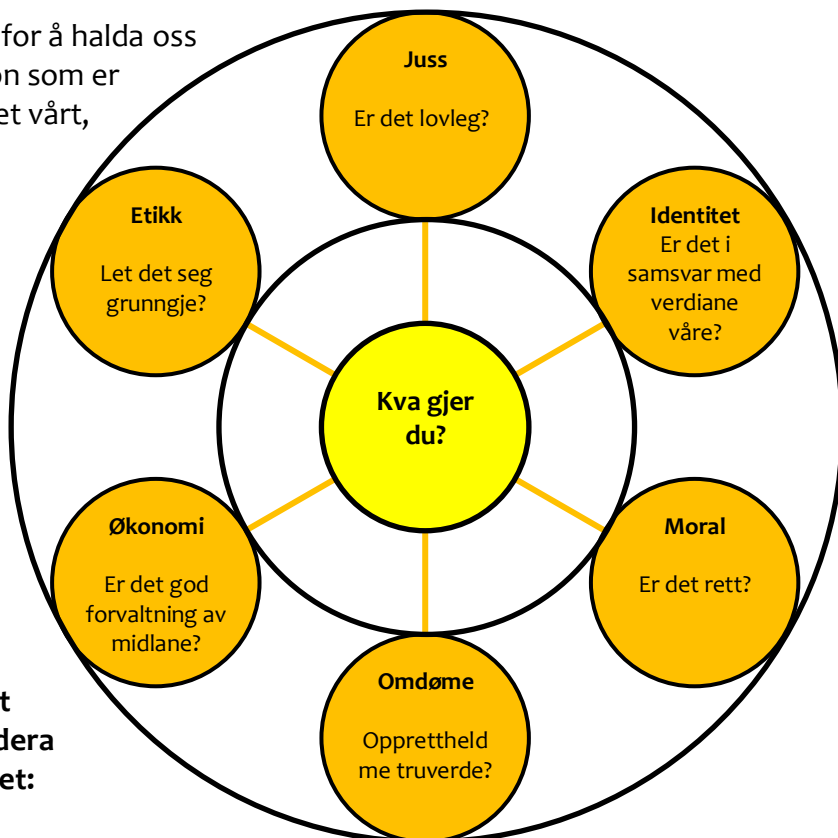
for å halda oss
on som er
et vårt,

Juss

Er det lovleg?

Etikk

Let det seg grunngje?

Identitet
Er det i samsvar med verdiane våre?

Kva gjer du?

Økonomi

Er det god forvaltning av midlane?

Moral

Er det rett?

Omdøme

Opprettheld me truverde?

t
dera
et: